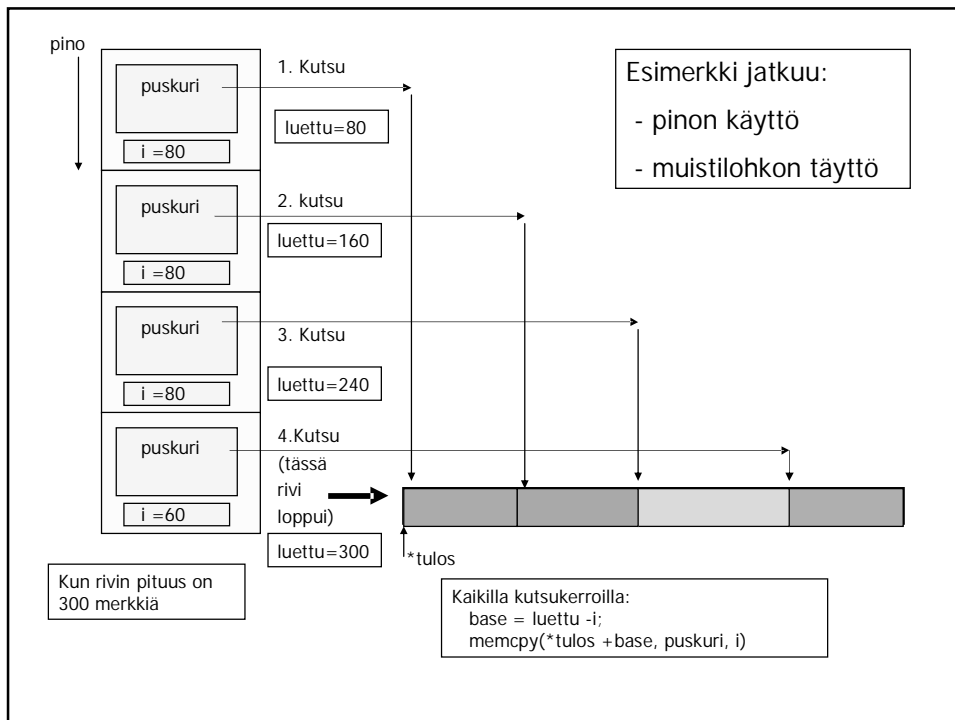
pino

puskuri

i =80

1. Kutsu

luettu=80

Esimerkki jatkuu:

- pinon käyttö

- muistilohkon täyttö

puskuri

i =80

2. kutsu

luettu=160

puskuri

i =80

3. Kutsu

luettu=240

puskuri

i =60

4.Kutsu (tässä rivi loppui)

luettu=300

*tulos

Kun rivin pituus on 300 merkkiä

Kaikilla kutsukerroilla:
base = luettu -i;
memcpy(*tulos +base, puskuri, i)